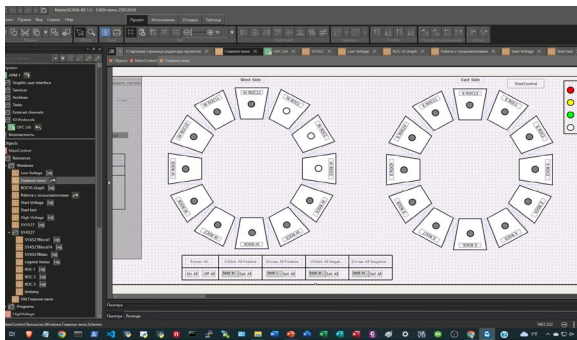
MasterSCADA 4D 1.3 - CADS demo (TEST2024)

Файл Правка Вид Сервис Help

Проект Исполнение Отладка Таблицы

Стартовая страница редактора проектов | Главное окно | OPC_DA | SYS627 | Low Voltage | ROC7A Graph | Работа с пользователями | Start Voltage | High Voltage

Объекты | MainControl | Главное окно

Система

HMI 1

Graphic user interface

Services

Archives

Tasks

External channels

IO Protocols

OPC DA

Безопасность

Objects

MainControl

Resources

Windows

Low Voltage

Главное окно

ROC7A Graph

Работа с пользователями

Start Voltage

Start test

High Voltage

SYS627

SYS627

SYS627Block

SYS627Block64

SYS627Main

Legend items

ROC 1

ROC 2

ROC 3

lockeery

Old Главное окно

Programs

HighVoltage

West Side

East Side

StartControl

Power All

On All | Off All

Vtrise All Positive

Test In | Set All

Vtrise All Positive

Test In | Set All

Vtrise All Negative

Test In | Set All

Vtrise All Negative

Test In | Set All

Помощь

Помощь | Легенда

MainControl.Resources.Windows.Главное окно.Scheme